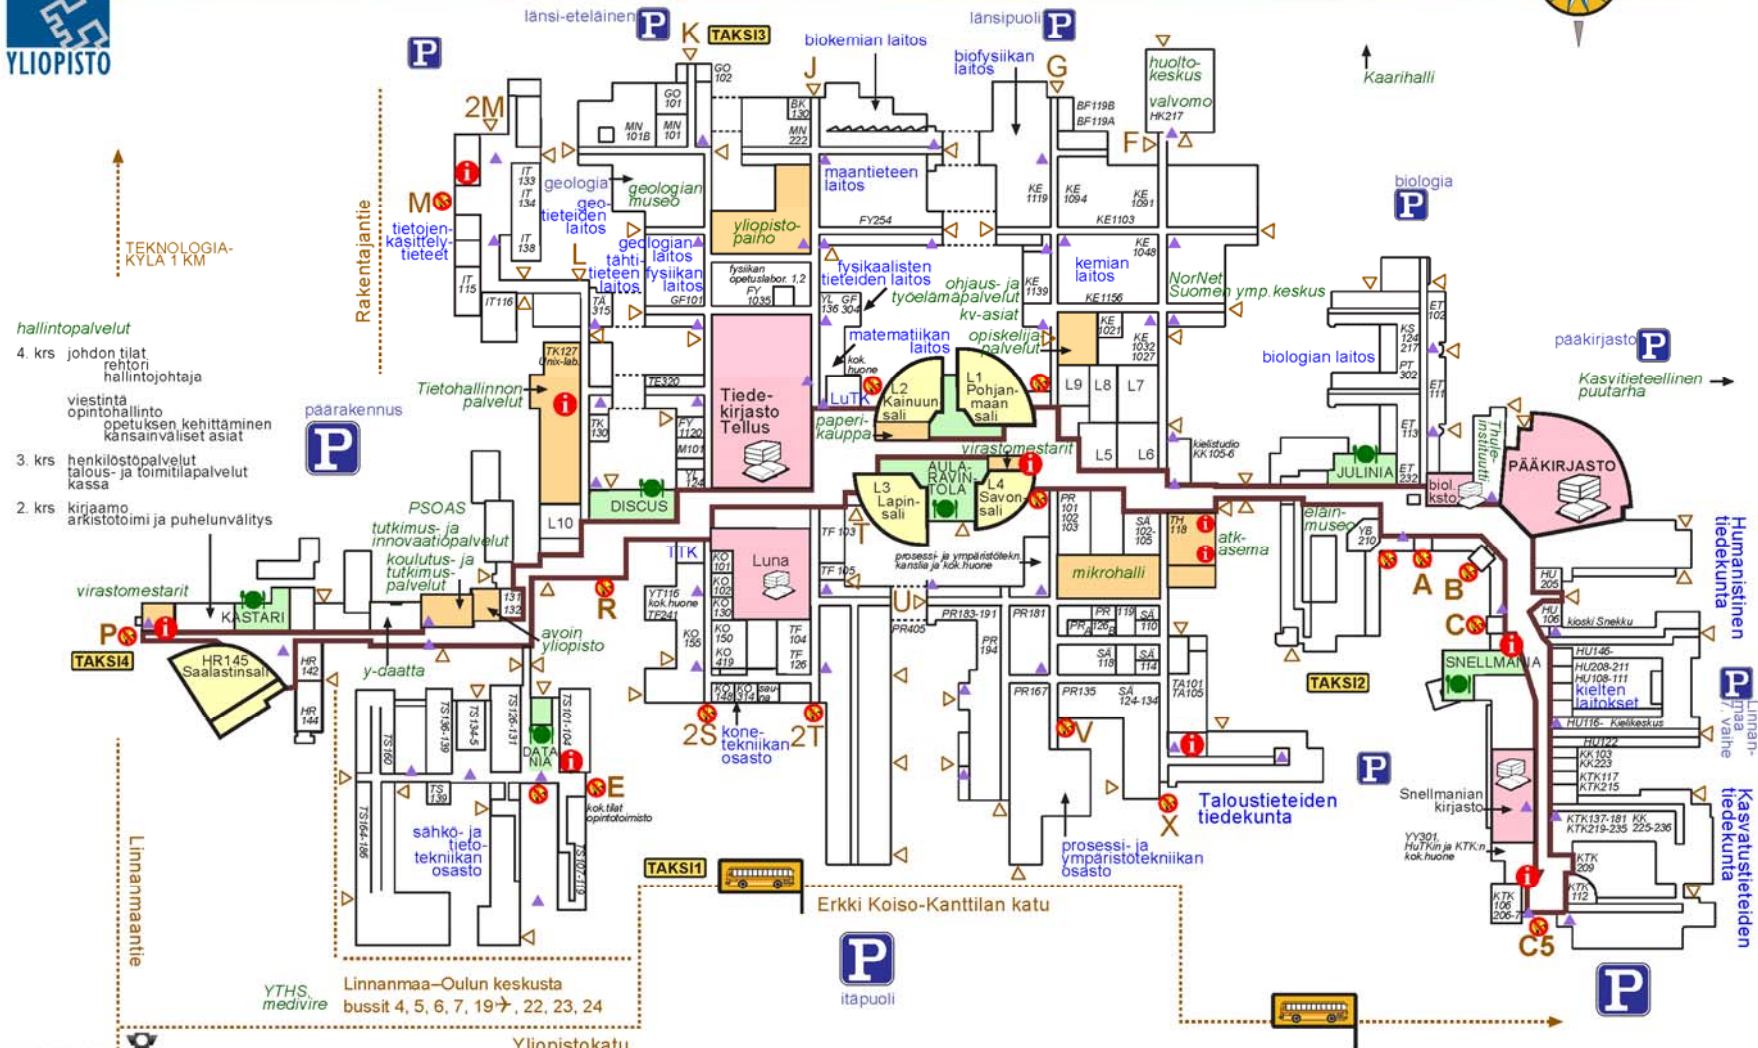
YLIOPISTO

länsi-eteläinen P
K
TAKSI3
biokemian laitos
länsipuoli P
biofysiikan laitos
G
huoltokeskus
valvomo HK217
Kaarihalli
2M
M
J
F
GO 102
GO 101
MN 101B
MN 101
BK 130
MN 222
BF119B
BF119A
IT 133
IT 134
IT 138
IT 115
IT116
geologia
geologian museo
geotieteiden laitos
maantieteen laitos
KE 1119
KE 1094
KE 1091
KE1103
biologia P
tietojenkäsittelytieteet
yliopistopaino
FY254
geologian laitos
tähtitieteen laitos
fysiikan laitos
fysiikan opetuslabor. 1,2
FY 1035
GF101
L
TA 315
fysikaalisten tieteiden laitos
ohjaus- ja työelämäpalvelut
kv-asiat
kemian laitos
KE 1048
KE 1139
KE1156
NorNet
Suomen ymp.keskus
ET 102
TEKNOLOGIAKYLÄ 1 KM
Rakentajantie
hallintopalvelut
4. krs johdon tilat
rehtori
hallintojohtaja
viestintä
opintohallinto
opetuksen kehittäminen
kansainväliset asiat
3. krs henkilöstöpalvelut
talous- ja toimitilapalvelut
kassa
2. krs kirjaamo
arkistotoimi ja puhelunvälitys
päärakennus P
TK127 Unix-lab.
Tietohallinnon palvelut
TE320
TK 130
FY 1120
M101
YL 124
Tiedekirjasto Tellus
YL 136
GF 304
matematiikan laitos
kok. huone
LuTK
paperikauppa
L2 Kainuun sali
L1 Pohjanmaan sali
opiskelijapalvelut
KE 1021
KE 1032 1027
L9
L8
L7
L5
L6
KS 124 217
PT 302
ET 111
ET 113
ET 232
kielistudio KK105-6
biologian laitos
pääkirjasto P
Kasvitieteellinen puutarha
Thule-instituutti
JULINIA
PÄÄKIRJASTO
biol. ksto
virastomestarit
AULA-RAVINTOLA
L3 Lapin-sali
L4 Savon-sali
DISCUS
L10
PSOAS
tutkimus- ja innovaatiopalvelut
koulutus- ja tutkimuspalvelut
virastomestarit
KASTARI
P
TAKSI4
HR145 Saalastinsali
HR 142
HR 144
y-daatta
avoin yliopisto
131
132
TTK
KO 101
KO 102
KO 130
Luna
TF 103
TF 105
YT116 kok.huone
TF241
KO 155
KO 150
KO 419
TF 104
TF 126
KO 128
KO 314
seu-
R
prosessi- ja ympäristötekn. kanslia ja kok.huone
PR 101 102 103
SÄ 102-105
TH 118
atk-asema
eläinmuseo
YB 210
A
B
C
mikrohalli
U
PR405
PR183-191
PR181
PR 119
PR 126
SÄ 110
PR 194
SÄ 118
SÄ 114
PR167
PR135
SÄ 124-134
TA101 TA105
TAKSI2
SNELLMANIA
HU 205
HU 106
kioski Snekku
HU146-
HU208-211
HU108-111
kielten laitokset
HU116- Kielikeskus
HU122
KK103
KK223
KTK117
KTK215
KTK137-181
KTK219-235
KK 225-236
KTK 209
KTK 112
KTK 106 206-7
C5
Humanistinen tiedekunta
P Linnanmaa 7. vaihe
Kasvatustieteiden tiedekunta
Snellmanian kirjasto
YY301, HuTKin ja KTK:n kok.huone
2S
2T
konetekniikan osasto
V
X
Taloustieteiden tiedekunta
P
prosessi- ja ympäristötekniikan osasto
TS160
TS136-139
TS134-5
TS126-131
TS101-104
DATANIA
E
TS 139
kok.tilat opintotoimisto
TS164-186
sähkö- ja tietotekniikan osasto
TS107-119
TAKSI1
Erkki Koiso-Kanttilan katu
Linnanmaantie
YTHS, medivire
Linnanmaa–Oulun keskusta
bussit 4, 5, 6, 7, 19✈, 22, 23, 24
P
itäpuoli
P
Yliopistokatu